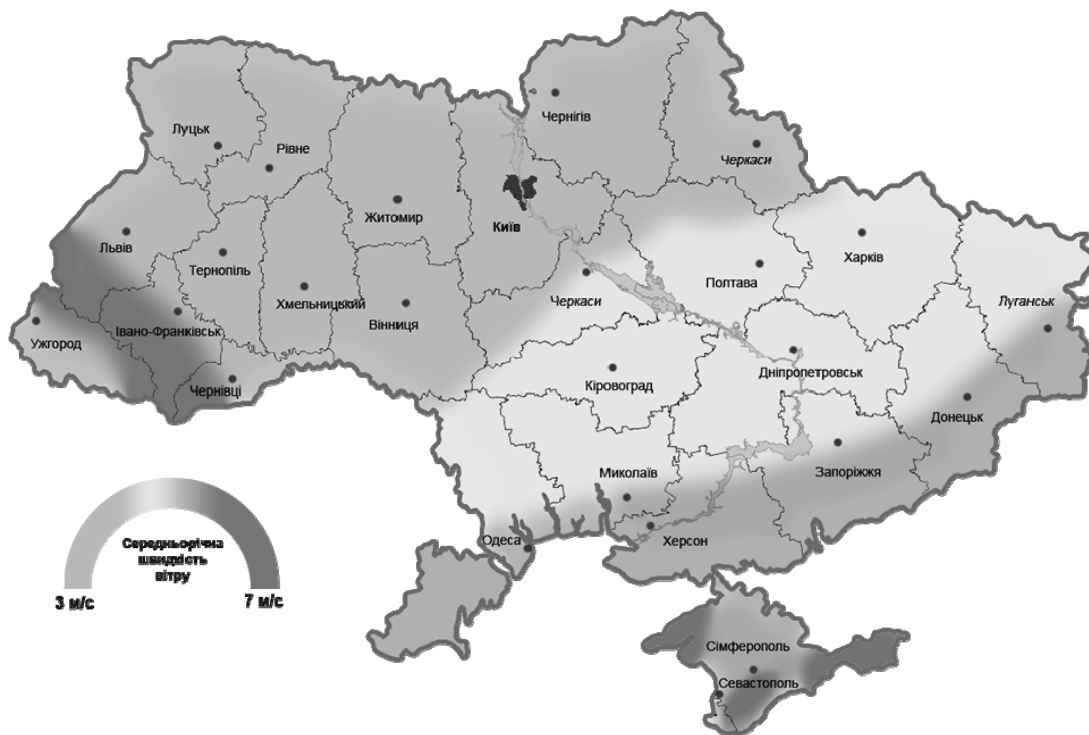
Чернігів
Луцьк
Рівне
Черкаси
Житомир
Київ
Львів
Харків
Тернопіль
Полтава
Хмельницький
Вінниця
Черкаси
Луганськ
Ужгород
Івано-Франківськ
Дніпропетровськ
Кіровоград
Чернівці
Донецьк
Запоріжжя
Миколаїв
Середньорічна швидкість вітру
Одеса
Херсон
3 м/с
7 м/с
Сімферополь
Севастополь